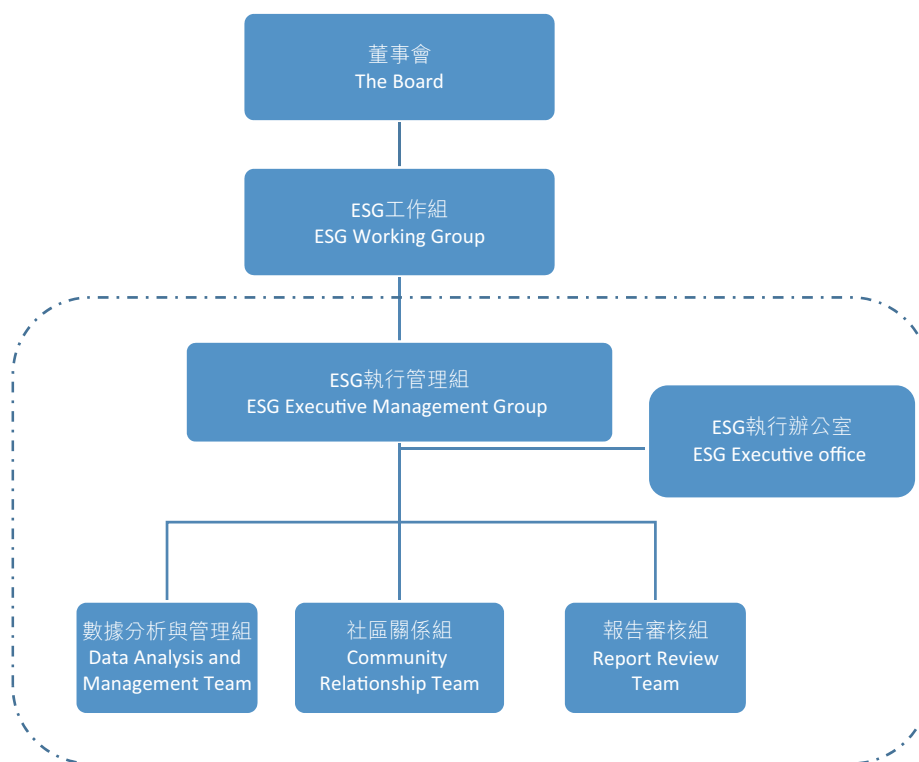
董事會
The Board

ESG工作組
ESG Working Group

ESG執行管理組
ESG Executive Management Group

ESG執行辦公室
ESG Executive office

數據分析與管理組
Data Analysis and Management Team

社區關係組
Community Relationship Team

報告審核組
Report Review Team